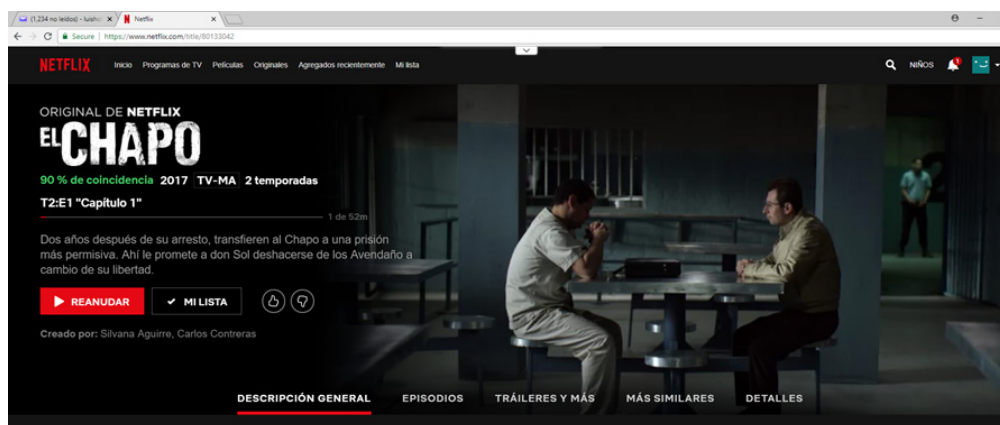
(1.234 no leídos) - luisho

Netflix

Secure | https://www.netflix.com/title/80133042

NETFLIX Inicio Programas de TV Películas Originales Agregados recientemente Mi lista

NIÑOS

1

ORIGINAL DE NETFLIX

EL CHAPO

90 % de coincidencia 2017 TV-MA 2 temporadas

T2:E1 "Capítulo 1"

1 de 52m

Dos años después de su arresto, transfieren al Chapo a una prisión más permisiva. Ahí le promete a don Sol deshacerse de los Avendaño a cambio de su libertad.

REANUDAR

MI LISTA

Creado por: Silvana Aguirre, Carlos Contreras

DESCRIPCIÓN GENERAL EPISODIOS TRÁILERES Y MÁS MÁS SIMILARES DETALLES